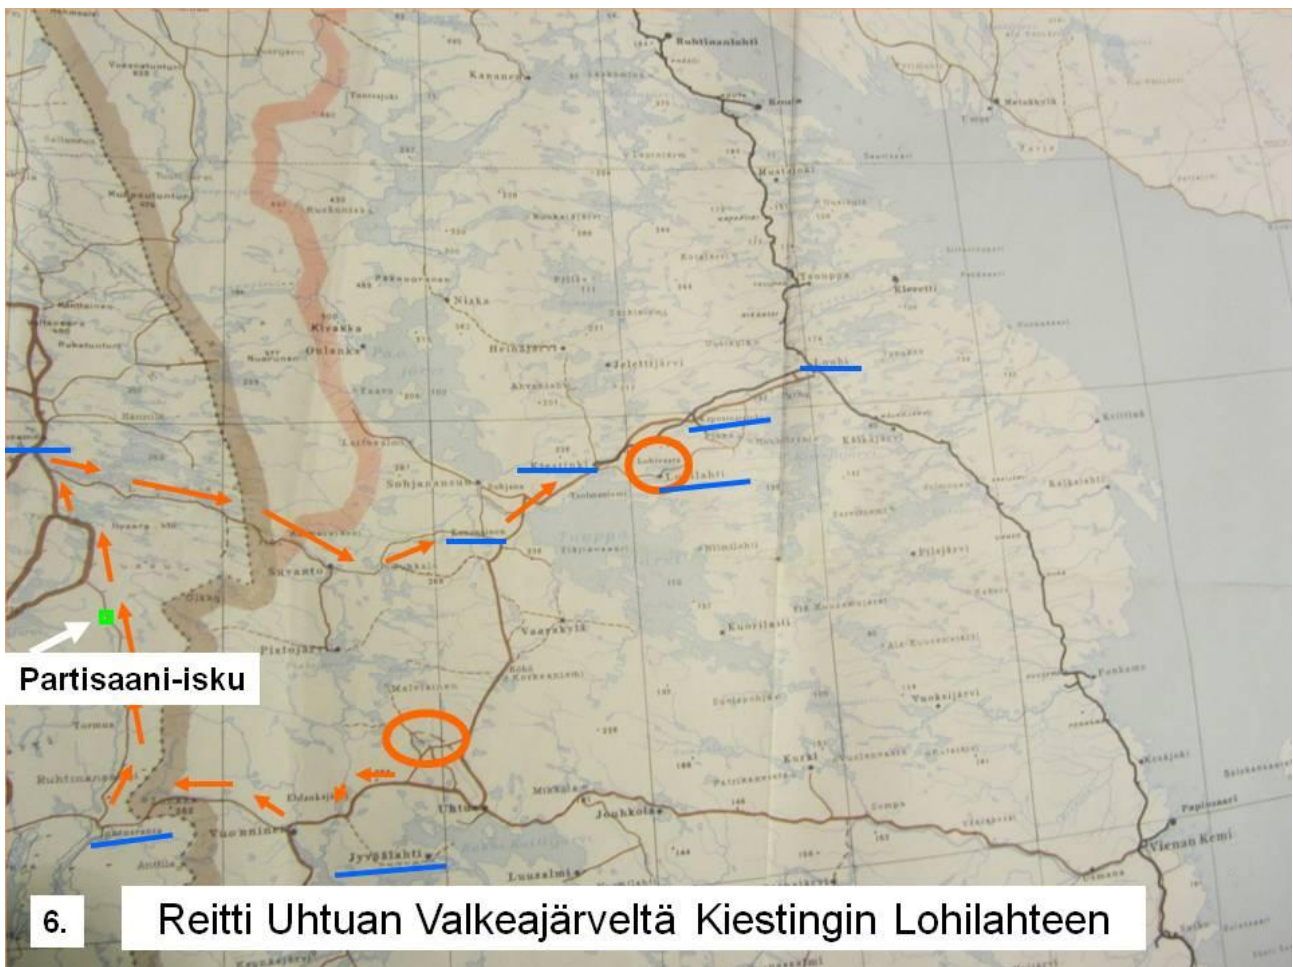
Ruhtinaanlahti
Kananen
Rou
Metsäkylä
Kestinki
Tiiksjärvi
Tsuoppa
Kieretti
Kuusamo
Ruskeakallio
Niska
Kivakka
Oulanka
Heikkajärvi
Jelettijärvi
Louhi
Kiestinki
Lohilahti
Sohjananen
Sohjana
Suvanto
Kananainen
Vaarakylä
Kuoriniemi
Pilajärvi
Partisaani-isku
Ruhtinanlahti
Vuonninen
Jyväälahti
Uhtua
Joukkola
Luusalmi
Kurki
Vienan Kemi
Papinsaari
6.
Reitti Uhtuan Valkeajärveltä Kiestingin Lohilahteen